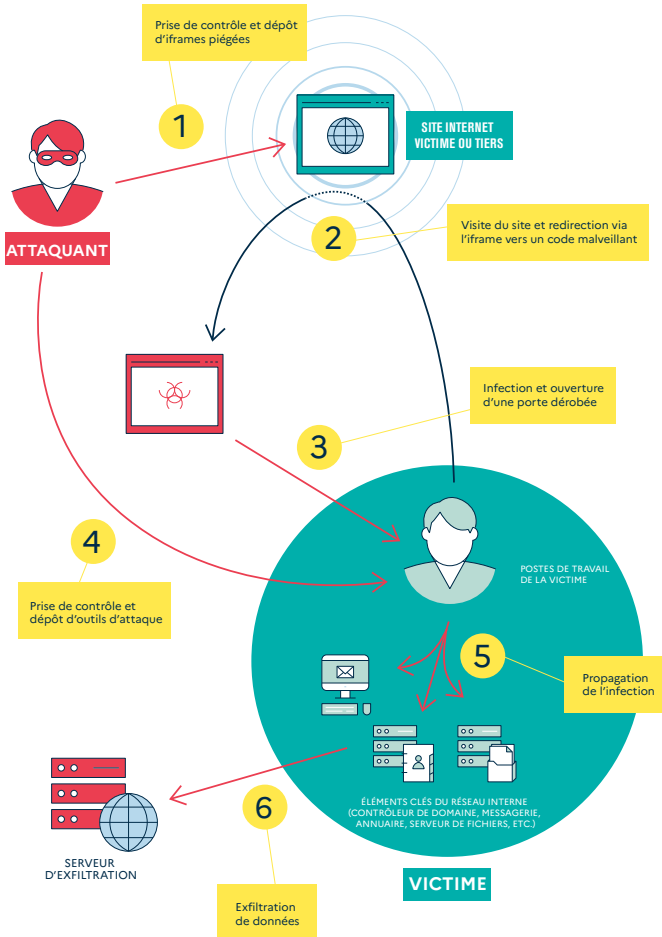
Prise de contrôle et dépôt d'iframes piégées

1

SITE INTERNET VICTIME OU TIERS

ATTAQUANT

2

Visite du site et redirection via l'iframe vers un code malveillant

Infection et ouverture d'une porte dérobée

3

4

Prise de contrôle et dépôt d'outils d'attaque

POSTES DE TRAVAIL DE LA VICTIME

5

Propagation de l'infection

ÉLÉMENTS CLÉS DU RÉSEAU INTERNE (CONTRÔLEUR DE DOMAINE, MESSAGERIE, ANNUAIRE, SERVEUR DE FICHIERS, ETC.)

SERVEUR D'EXFILTRATION

6

Exfiltration de données

VICTIME